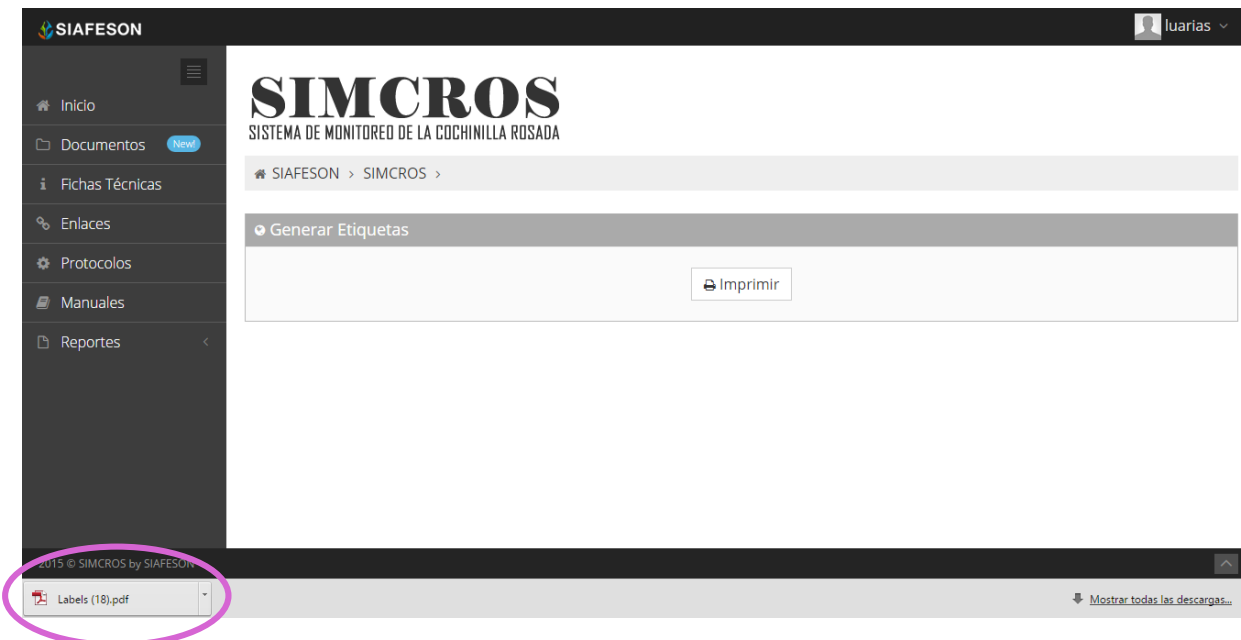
SIAFESON

luarias

Inicio
Documentos New!
Fichas Técnicas
Enlaces
Protocolos
Manuales
Reportes

SIMCROS
SISTEMA DE MONITOREO DE LA COCHINILLA ROSADA

SIAFESON > SIMCROS >

Generar Etiquetas

Imprimir

2015 © SIMCROS by SIAFESON

Labels (18).pdf

Mostrar todas las descargas...